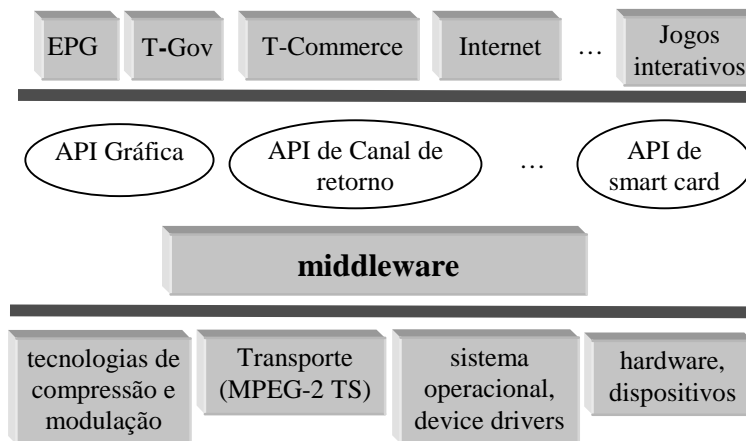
EPG

T-Gov

T-Commerce

Internet

…

Jogos interativos

API Gráfica

API de Canal de retorno

…

API de smart card

middleware

tecnologias de compressão e modulação

Transporte (MPEG-2 TS)

sistema operacional, device drivers

hardware, dispositivos